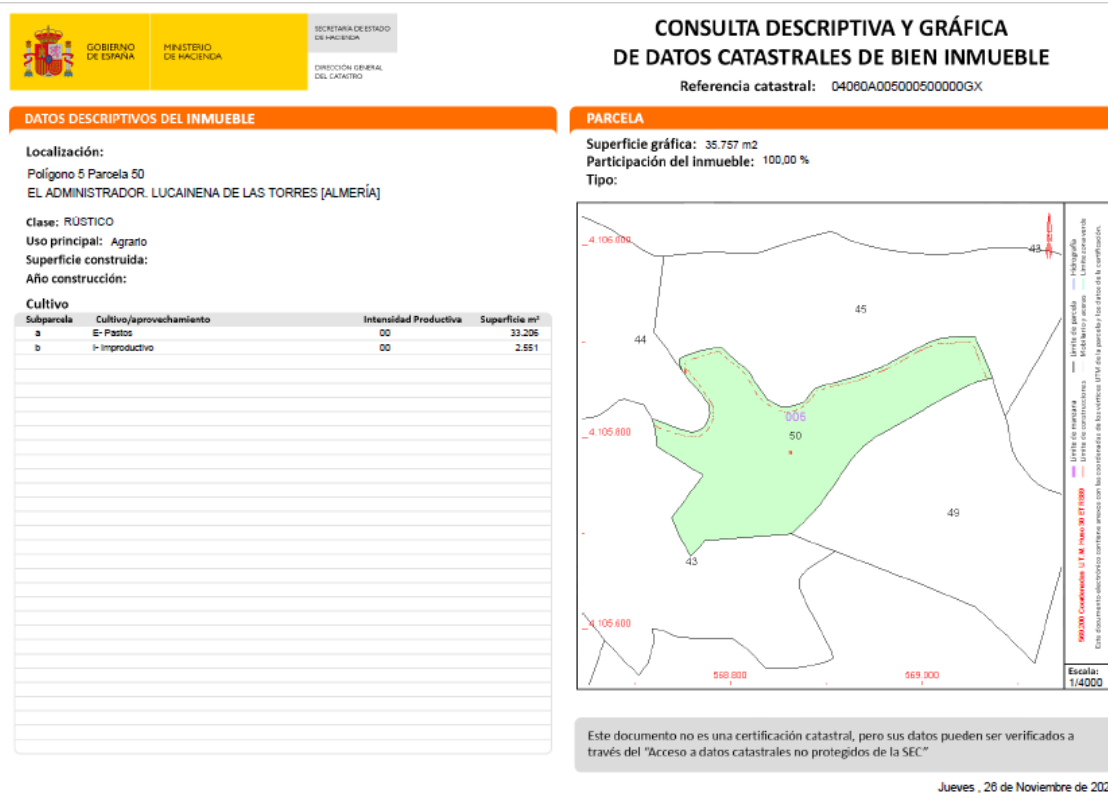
GOBIERNO DE ESPAÑA
MINISTERIO DE HACIENDA
SECRETARÍA DE ESTADO DE HACIENDA
DIRECCIÓN GENERAL DEL CATASTRO

CONSULTA DESCRIPTIVA Y GRÁFICA DE DATOS CATASTRALES DE BIEN INMUEBLE

Referencia catastral: 04060A005000500000GX

DATOS DESCRIPTIVOS DEL INMUEBLE

Localización:
Polígono 5 Parcela 50
EL ADMINISTRADOR. LUCAINENA DE LAS TORRES [ALMERÍA]

Clase: RÚSTICO
Uso principal: Agrario
Superficie construida:
Año construcción:

Cultivo

| Subparcela | Cultivo/aprovechamiento | Intensidad Productiva | Superficie m² |
|---|---|---|---|
| a | E- Pastos | 00 | 33.206 |
| b | I- Improductivo | 00 | 2.551 |

PARCELA

Superficie gráfica: 35.757 m2
Participación del inmueble: 100,00 %
Tipo:

4.106.000
43
45
44
005
50
4.105.800
49
43
4.105.600
568.800
569.000

Hidrografía
Límite con vereda
Límite de parcela
Mobiliario y aceras
Límite de manzana
Límite de construcciones
568.000 Coordenadas U.T.M. Huso 30 ETRS89
Este documento electrónico contiene anexo con las coordenadas de los vértices UTM de la parcela y los datos de la certificación.

Escala:
1/4000

Este documento no es una certificación catastral, pero sus datos pueden ser verificados a través del "Acceso a datos catastrales no protegidos de la SEC"

Jueves , 26 de Noviembre de 20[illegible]